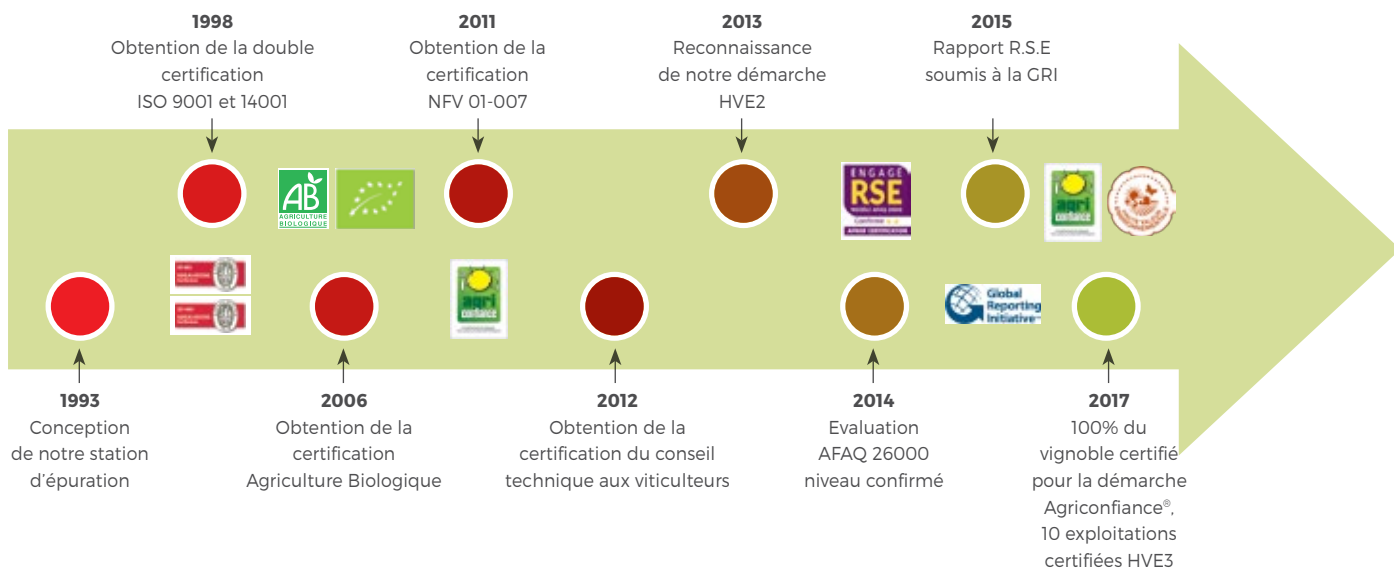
**1998**
Obtention de la double certification ISO 9001 et 14001

**2011**
Obtention de la certification NFV 01-007

**2013**
Reconnaissance de notre démarche HVE2

**2015**
Rapport R.S.E soumis à la GRI

AB
AGRICULTURE BIOLOGIQUE

ENGAGE RSE

agri confiance

Global Reporting Initiative

**1993**
Conception de notre station d'épuration

**2006**
Obtention de la certification Agriculture Biologique

**2012**
Obtention de la certification du conseil technique aux viticulteurs

**2014**
Evaluation AFAQ 26000 niveau confirmé

**2017**
100% du vignoble certifié pour la démarche Agriconfiance®, 10 exploitations certifiées HVE3